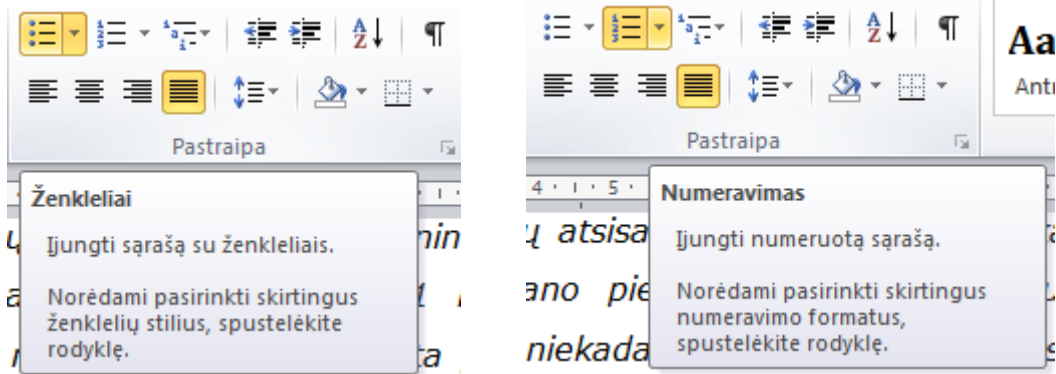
Pastraipa

Ženkleliai

Įjungti sąrašą su ženkleliais.

Norėdami pasirinkti skirtingus ženklelių stilius, spustelėkite rodyklę.

ų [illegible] min

a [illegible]

r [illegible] ta

Aa

Antr

Pastraipa

4 · 1 · 5 ·

Numeravimas

Įjungti numeruotą sąrašą.

Norėdami pasirinkti skirtingus numeravimo formatus, spustelėkite rodyklę.

ų atsisa

ano pie

niekada